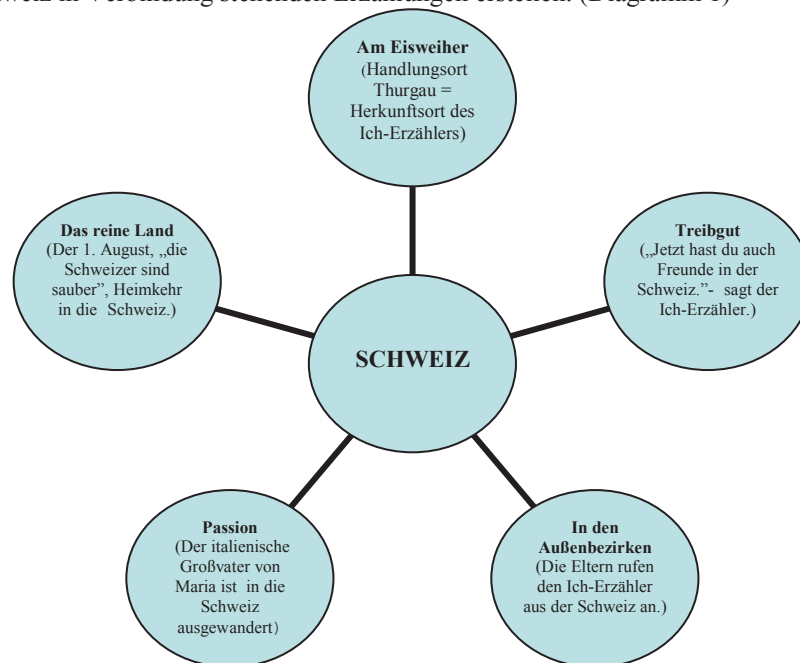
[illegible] in Verbindung stehenden Erzählungen erstellen. (Diagramm 1)

**Am Eisweiher**
(Handlungsort Thurgau = Herkunftsort des Ich-Erzählers)

**Das reine Land**
(Der 1. August, „die Schweizer sind sauber", Heimkehr in die Schweiz.)

**Treibgut**
(„Jetzt hast du auch Freunde in der Schweiz."- sagt der Ich-Erzähler.)

**SCHWEIZ**

**Passion**
(Der italienische Großvater von Maria ist in die Schweiz ausgewandert)

**In den Außenbezirken**
(Die Eltern rufen den Ich-Erzähler aus der Schweiz an.)